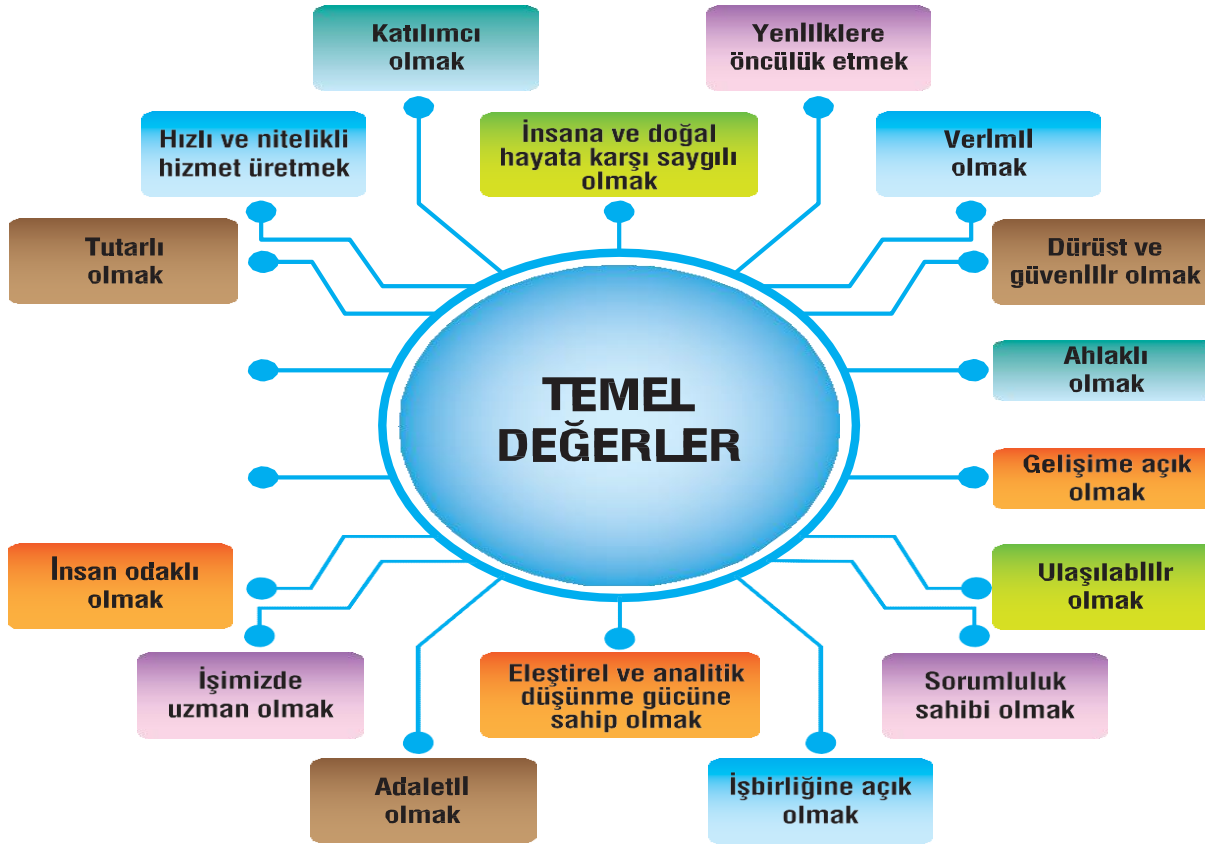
Katılımcı olmak

Yenilliklere öncülük etmek

Hızlı ve nitelikli hizmet üretmek

İnsana ve doğal hayata karşı saygılı olmak

Verimli olmak

Tutarlı olmak

Dürüst ve güvenilir olmak

Ahlaklı olmak

TEMEL DEĞERLER

Gelişime açık olmak

İnsan odaklı olmak

Ulaşılabilir olmak

İşimizde uzman olmak

Eleştirel ve analitik düşünme gücüne sahip olmak

Sorumluluk sahibi olmak

Adaletli olmak

İşbirliğine açık olmak